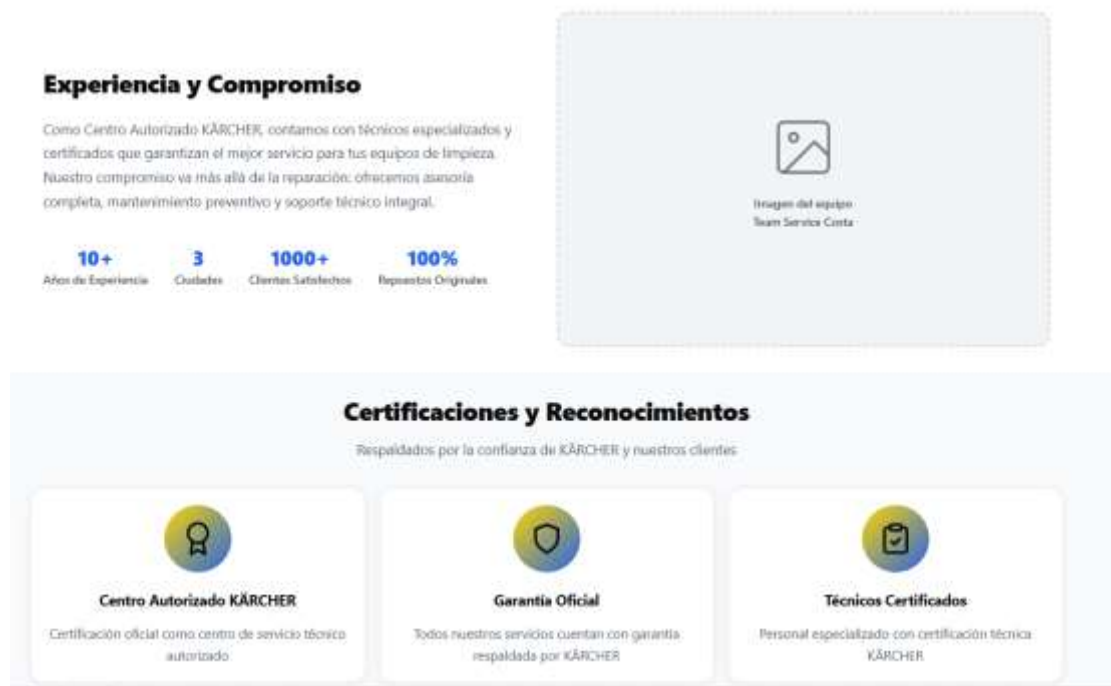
Experiencia y Compromiso

Como Centro Autorizado KÄRCHER, contamos con técnicos especializados y certificados que garantizan el mejor servicio para tus equipos de limpieza. Nuestro compromiso va más allá de la reparación: ofrecemos asesoría completa, mantenimiento preventivo y soporte técnico integral.

10+
Años de Experiencia

3
Ciudades

1000+
Clientes Satisfechos

100%
Repuestos Originales

Imagen del equipo
Team Service Costa

Certificaciones y Reconocimientos

Respaldados por la confianza de KÄRCHER y nuestros clientes

Centro Autorizado KÄRCHER

Certificación oficial como centro de servicio técnico autorizado

Garantía Oficial

Todos nuestros servicios cuentan con garantía respaldada por KÄRCHER

Técnicos Certificados

Personal especializado con certificación técnica KÄRCHER